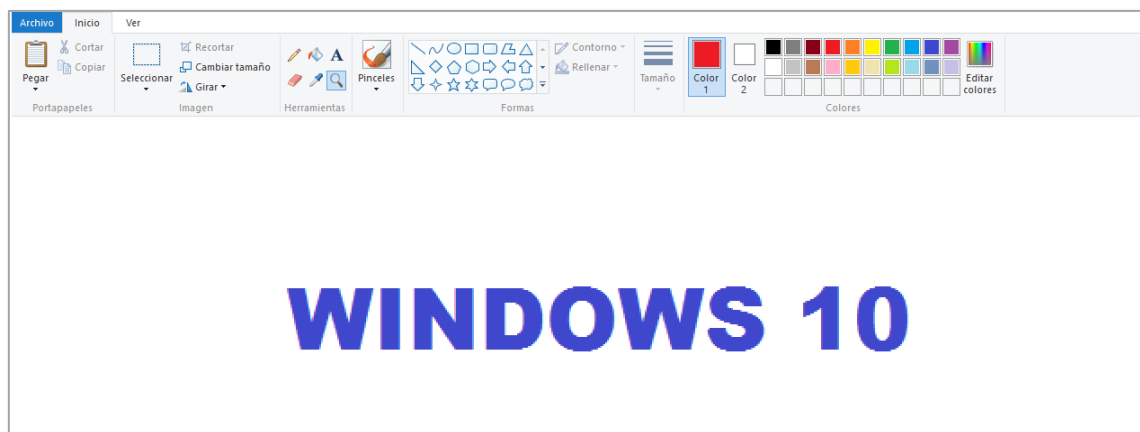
Archivo Inicio Ver

Pegar
Cortar
Copiar
Portapapeles

Seleccionar
Recortar
Cambiar tamaño
Girar
Imagen

A
Herramientas

Pinceles

Contorno
Rellenar
Formas

Tamaño

Color 1
Color 2
Editar colores
Colores

WINDOWS 10